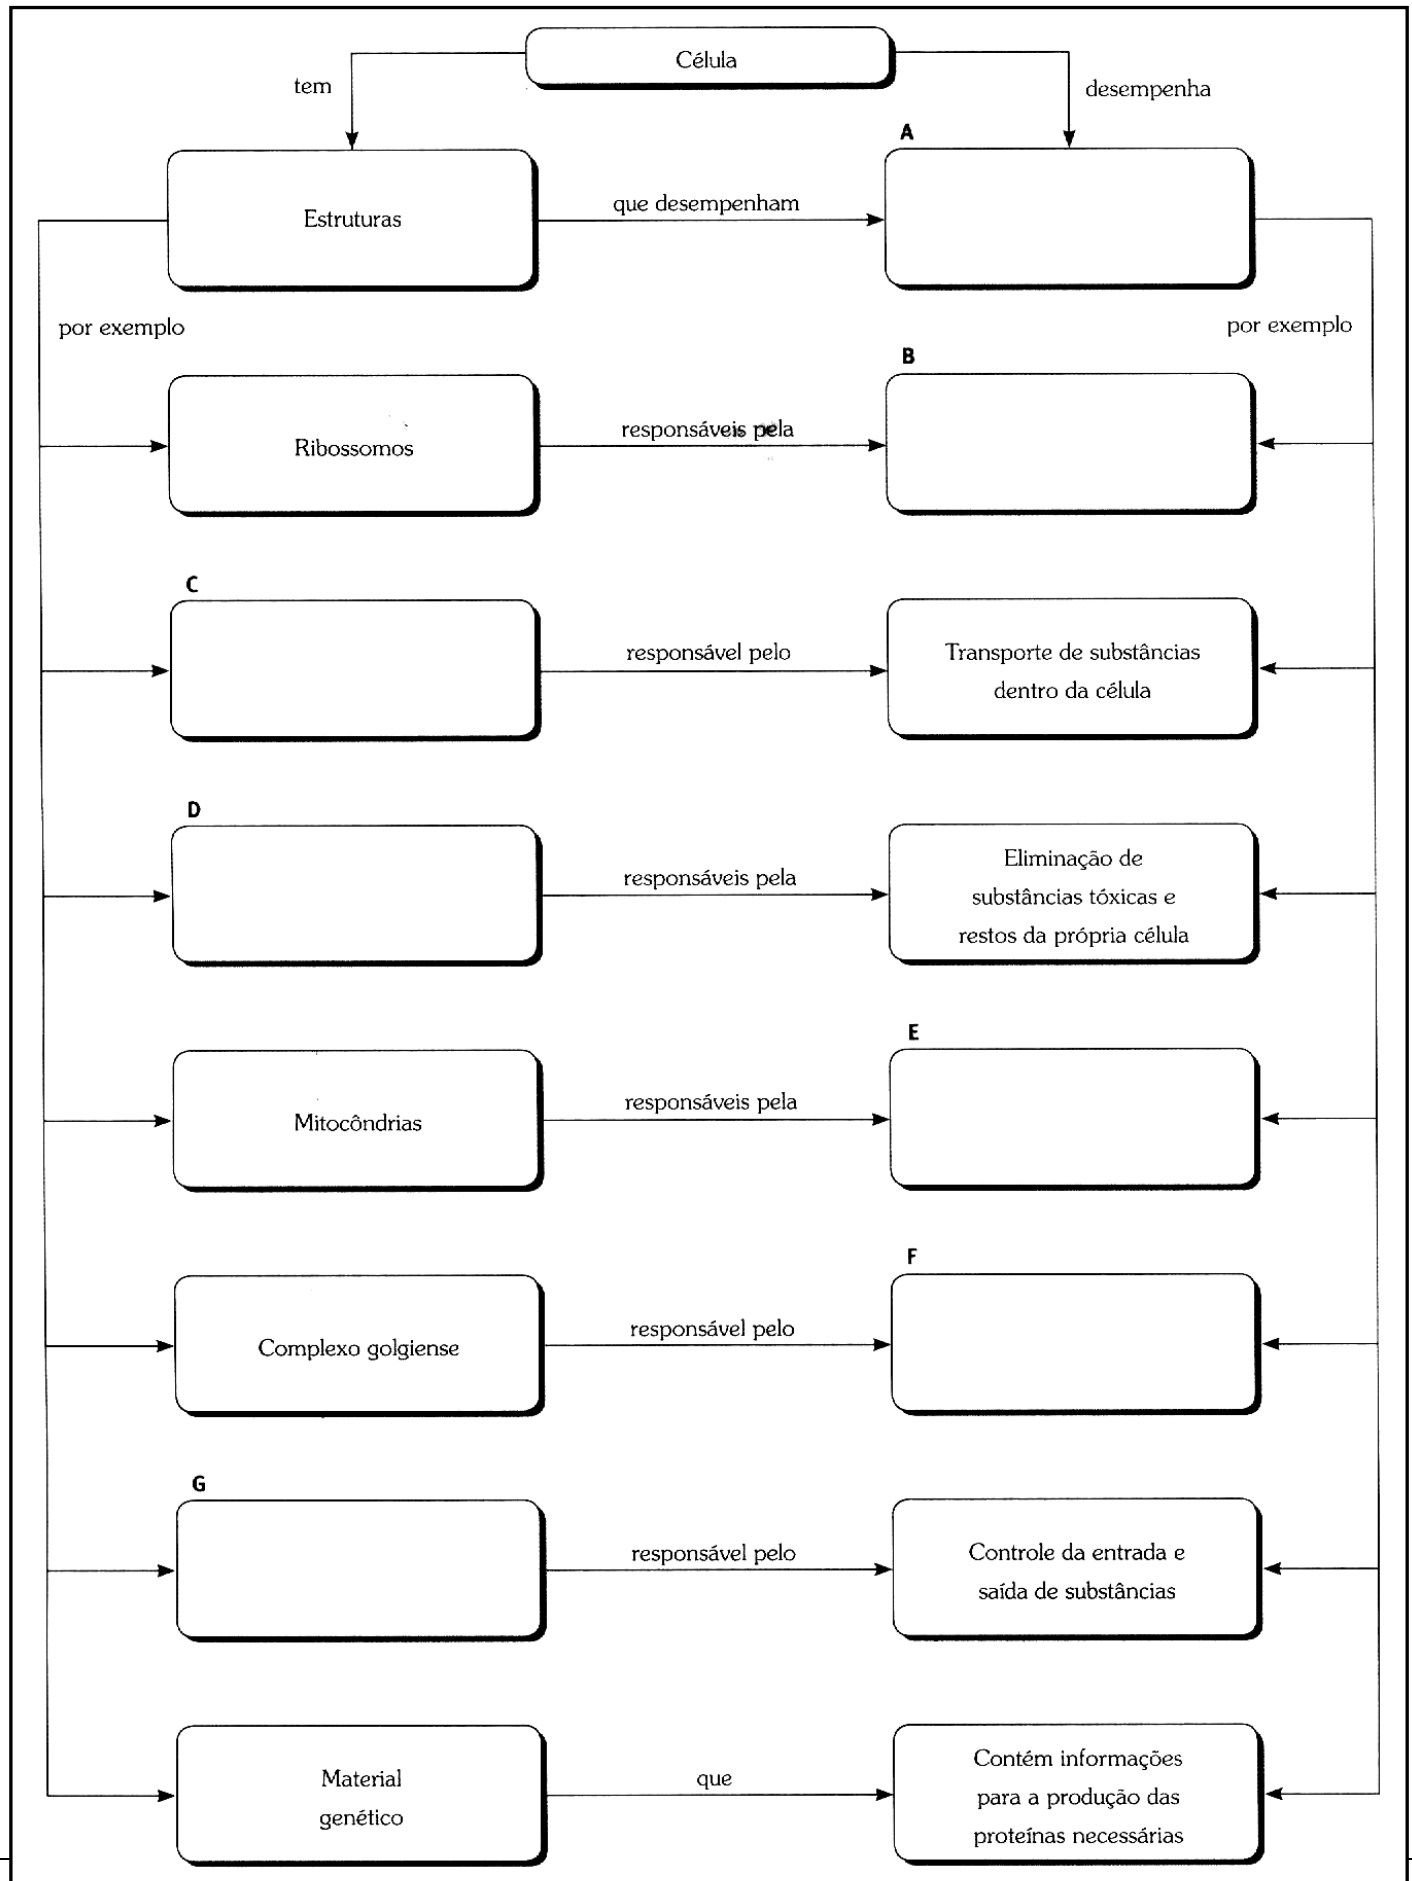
Célula

tem

desempenha

Estruturas

que desempenham

A

por exemplo

por exemplo

Ribossomos

responsáveis pela

B

C

responsável pelo

Transporte de substâncias dentro da célula

D

responsáveis pela

Eliminação de substâncias tóxicas e restos da própria célula

Mitocôndrias

responsáveis pela

E

Complexo golgiense

responsável pelo

F

G

responsável pelo

Controle da entrada e saída de substâncias

Material genético

que

Contém informações para a produção das proteínas necessárias